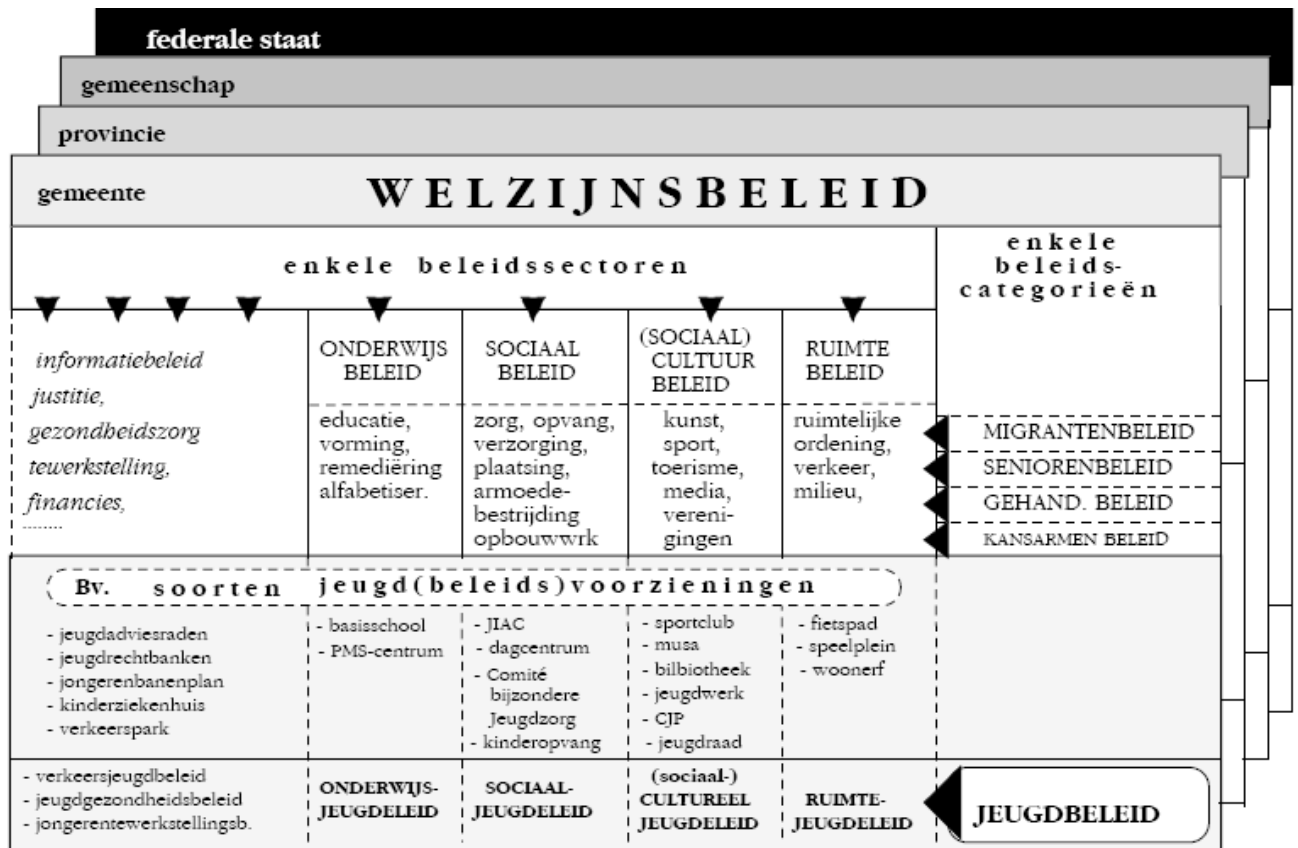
federale staat

gemeenschap

provincie

gemeente

WELZIJNSBELEID

enkele beleidssectoren

enkele beleids-categorieën

informatiebeleid
justitie,
gezondheidszorg
tewerkstelling,
financies,
........

ONDERWIJS BELEID

educatie, vorming, remediëring alfabetiser.

SOCIAAL BELEID

zorg, opvang, verzorging, plaatsing, armoede-bestrijding opbouwwrk

(SOCIAAL) CULTUUR BELEID

kunst, sport, toerisme, media, verenigingen

RUIMTE BELEID

ruimtelijke ordening, verkeer, milieu,

MIGRANTENBELEID

SENIORENBELEID

GEHAND. BELEID

KANSARMEN BELEID

Bv. soorten jeugd(beleids)voorzieningen

- jeugdadviesraden
- jeugdrechtbanken
- jongerenbanenplan
- kinderziekenhuis
- verkeerspark

- basisschool
- PMS-centrum

- JIAC
- dagcentrum
- Comité bijzondere Jeugdzorg
- kinderopvang

- sportclub
- musa
- bilbiotheek
- jeugdwerk
- CJP
- jeugdraad

- fietspad
- speelplein
- woonerf

- verkeersjeugdbeleid
- jeugdgezondheidsbeleid
- jongerentewerkstellingsb.

ONDERWIJS-JEUGDBELEID

SOCIAAL-JEUGDBELEID

(sociaal-) CULTUREEL JEUGDBELEID

RUIMTE-JEUGDBELEID

JEUGDBELEID